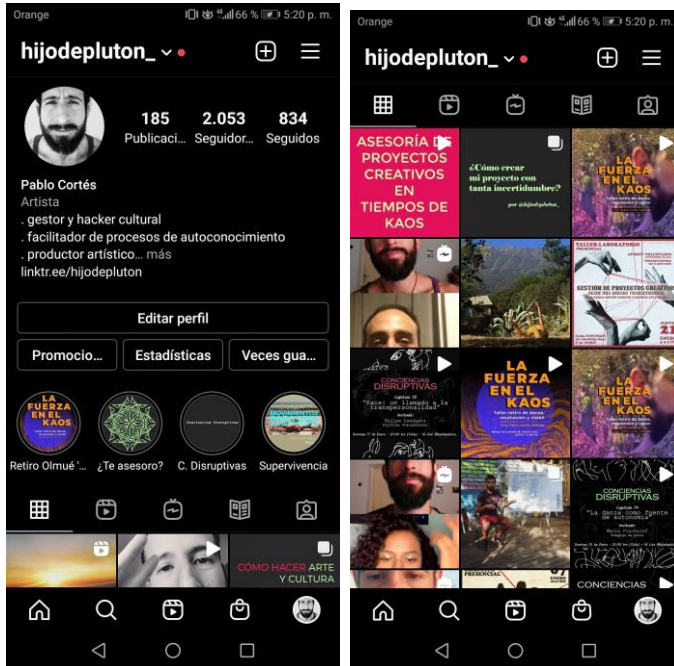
Orange
66 % 5:20 p. m.
hijodepluton_
185 Publicaci...
2.053 Seguidor...
834 Seguidos
Pablo Cortés
Artista
. gestor y hacker cultural
. facilitador de procesos de autoconocimiento
. productor artístico... más
linktr.ee/hijodepluton
Editar perfil
Promocio...
Estadísticas
Veces gua...
LA FUERZA EN EL KAOS
Retiro Olmué '...
¿Te asesoro?
C. Disruptivas
Supervivencia
CÓMO HACER ARTE Y CULTURA

Orange
66 % 5:20 p. m.
hijodepluton_
ASESORÍA DE PROYECTOS CREATIVOS EN TIEMPOS DE KAOS
¿Cómo crear mi proyecto con tanta incertidumbre?
por @hijodepluton_
LA FUERZA EN EL KAOS
TALLER LABORATORIO
GESTIÓN DE PROYECTOS CREATIVOS
CONCIENCIAS DISRUPTIVAS
"Ecos: un llamado a la transpersonalidad"
LA FUERZA EN EL KAOS
LA FUERZA EN EL KAOS
CONCIENCIAS DISRUPTIVAS
"La danza como fuente de autoconocimiento"
CONCIENCIAS